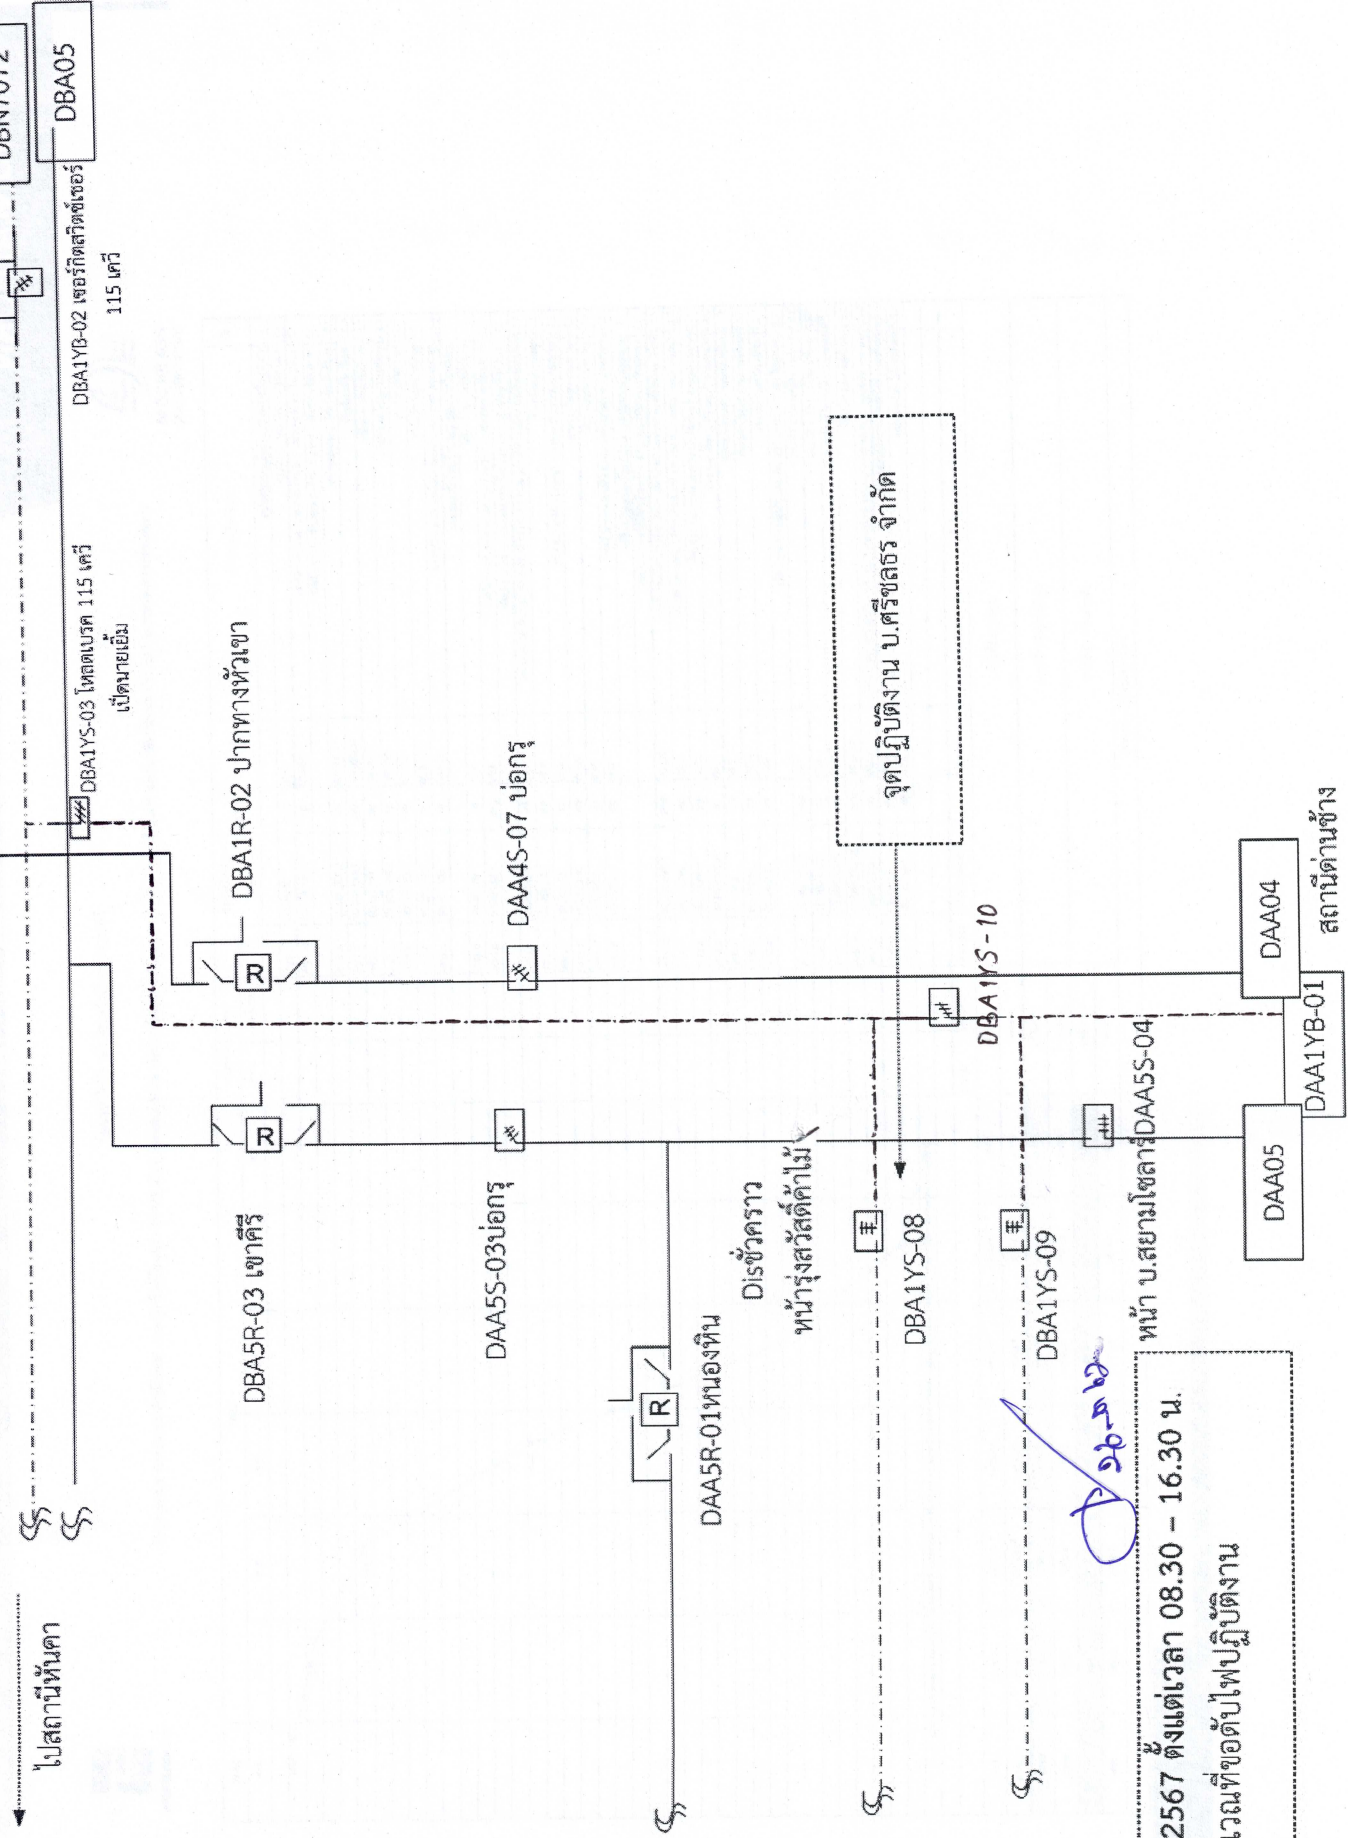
DBN7012
DBA05
DBA1YB-02 เซอร์กิตสวิตซ์เซอร์ 115 เควี
DBA1YS-03 โหลดเบรค 115 เควี เปิดนายเข็ม
DBA1R-02 ปากทางหัวเขา
DAA4S-07 บ่อกรุ
จุดปฏิบัติงาน บ.ศรีชลธร จำกัด
DBA1YS-10
DAA04
สถานีด่านช้าง
DAA1YB-01
DAA5S-04
หน้า บ.สยามโซลาร์
DAA05
ไปสถานีหันคา
DBA5R-03 เขาศรี
DAA5S-03บ่อกรุ
Disชั่วคราว หน้ารุ่งสวัสดิ์ค้าไม้
DBA1YS-08
DBA1YS-09
DAA5R-01หนองหิน
R
R
R
2567 ตั้งแต่เวลา 08.30 – 16.30 น.
บริเวณที่ขอดับไฟปฏิบัติงาน
๒๖-๓-๖๒